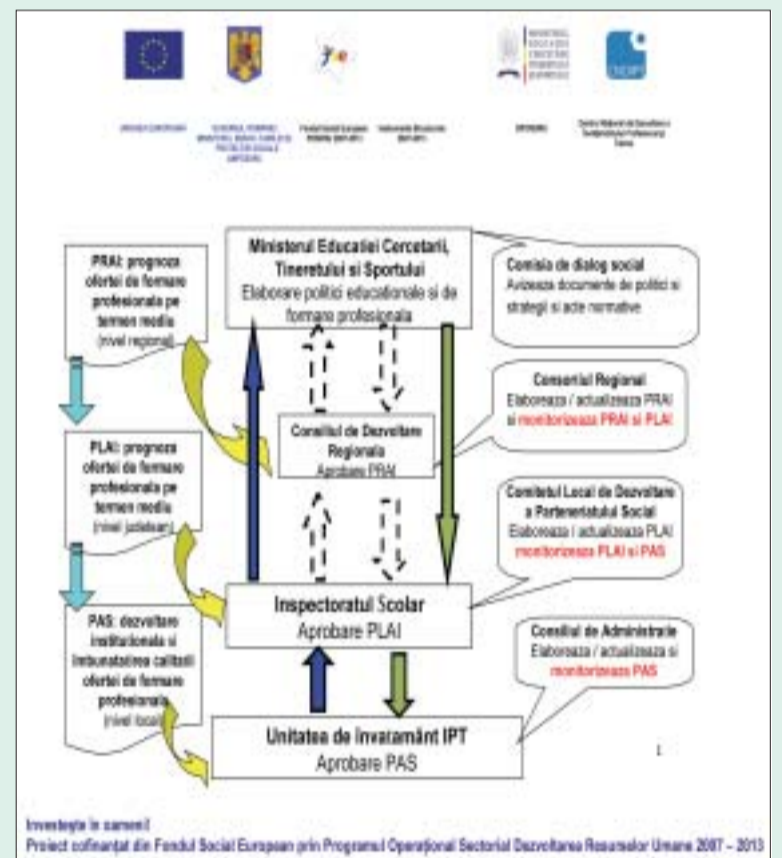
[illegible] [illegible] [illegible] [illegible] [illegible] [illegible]

PRAI: prognoza ofertei de formare profesionala pe termen mediu (nivel regional)

Ministerul Educatiei Cercetarii, Tineretului si Sportului
Elaborare politici educationale si de formare profesionala

Comisia de dialog social
Avizeaza documente de politici si strategii si acte normative

Consoriul Regional
Elaboreaza / actualizeaza PRAI si monitorizeaza PRAI si PLAI

Consiliul de Dezvoltare Regionala
Aprobare PRAI

PLAI: prognoza ofertei de formare profesionala pe termen mediu (nivel judetean)

Comitetul Local de Dezvoltare a Parteneriatului Social
Elaboreaza / actualizeaza PLAI
monitorizeaza PLAI si PAS

Inspectoratul Scolar
Aprobare PLAI

PAS: dezvoltare institutionala si imbunatatirea calitatii ofertei de formare profesionala (nivel local)

Consiliul de Administratie
Elaboreaza / actualizeaza si monitorizeaza PAS

Unitatea de invatamânt IPT
Aprobare PAS

1

Investeşte în oameni!
Proiect cofinanţat din Fondul Social European prin Programul Operaţional Sectorial Dezvoltarea Resurselor Umane 2007 – 2013